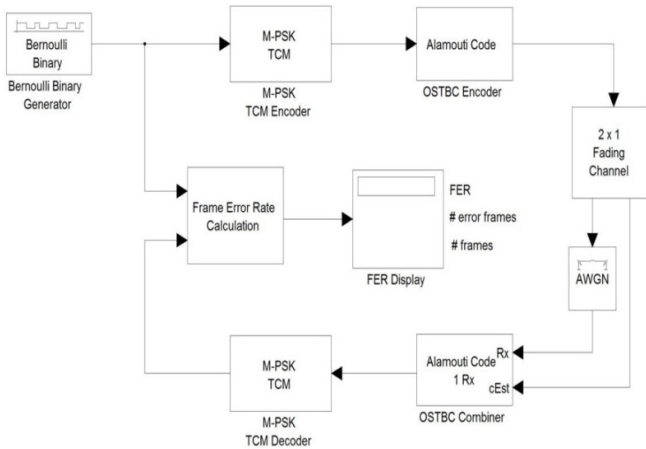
Bernoulli Binary

Bernoulli Binary Generator

M-PSK TCM

M-PSK TCM Encoder

Alamouti Code

OSTBC Encoder

2 x 1 Fading Channel

Frame Error Rate Calculation

FER

# error frames

# frames

FER Display

AWGN

M-PSK TCM

M-PSK TCM Decoder

Alamouti Code 1 Rx

Rx

cEst

OSTBC Combiner